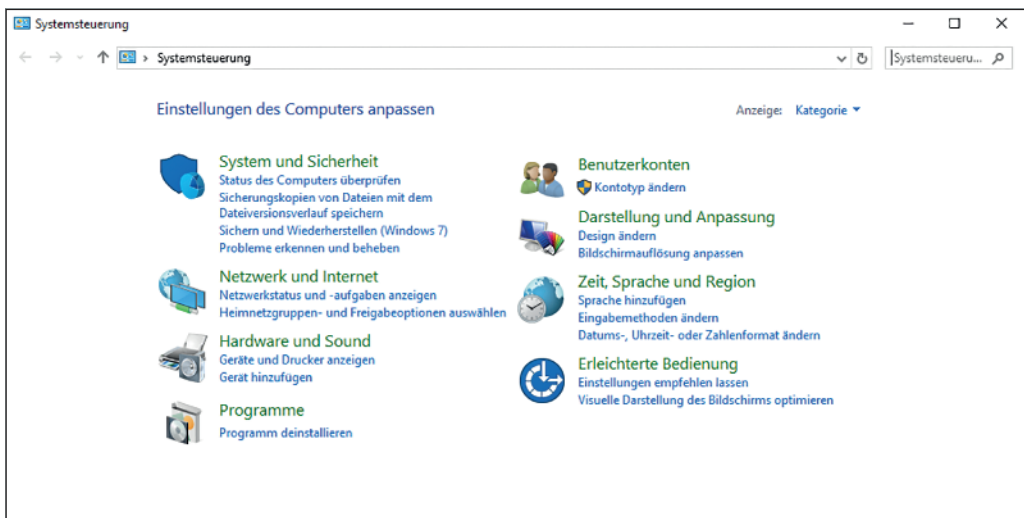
Systemsteuerung

Systemsteuerung

Systemsteueru...

Einstellungen des Computers anpassen

Anzeige: Kategorie

System und Sicherheit
Status des Computers überprüfen
Sicherungskopien von Dateien mit dem Dateiversionsverlauf speichern
Sichern und Wiederherstellen (Windows 7)
Probleme erkennen und beheben

Netzwerk und Internet
Netzwerkstatus und -aufgaben anzeigen
Heimnetzgruppen- und Freigabeoptionen auswählen

Hardware und Sound
Geräte und Drucker anzeigen
Gerät hinzufügen

Programme
Programm deinstallieren

Benutzerkonten
Kontotyp ändern

Darstellung und Anpassung
Design ändern
Bildschirmauflösung anpassen

Zeit, Sprache und Region
Sprache hinzufügen
Eingabemethoden ändern
Datums-, Uhrzeit- oder Zahlenformat ändern

Erleichterte Bedienung
Einstellungen empfehlen lassen
Visuelle Darstellung des Bildschirms optimieren